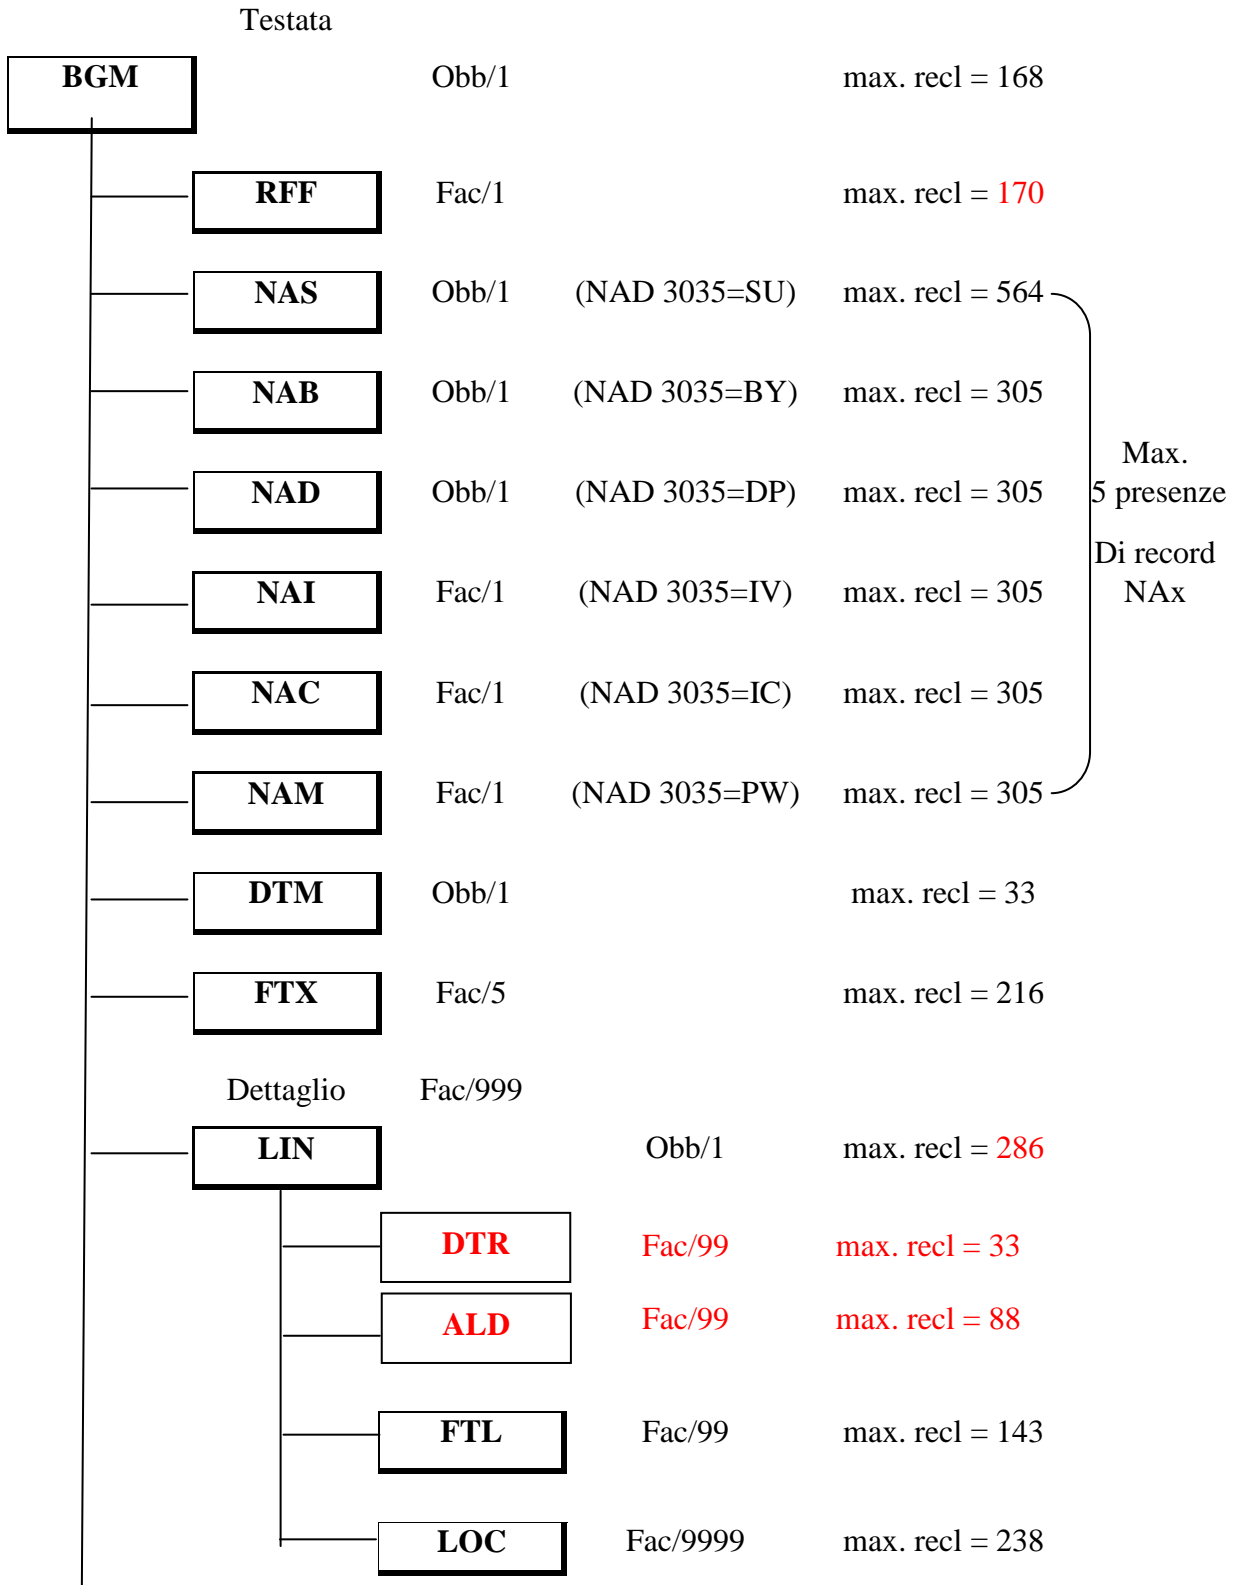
Testata

BGM Obb/1 max. recl = 168

RFF Fac/1 max. recl = 170

NAS Obb/1 (NAD 3035=SU) max. recl = 564

NAB Obb/1 (NAD 3035=BY) max. recl = 305

NAD Obb/1 (NAD 3035=DP) max. recl = 305

NAI Fac/1 (NAD 3035=IV) max. recl = 305

NAC Fac/1 (NAD 3035=IC) max. recl = 305

NAM Fac/1 (NAD 3035=PW) max. recl = 305

Max. 5 presenze Di record NAx

DTM Obb/1 max. recl = 33

FTX Fac/5 max. recl = 216

Dettaglio Fac/999

LIN Obb/1 max. recl = 286

DTR Fac/99 max. recl = 33

ALD Fac/99 max. recl = 88

FTL Fac/99 max. recl = 143

LOC Fac/9999 max. recl = 238